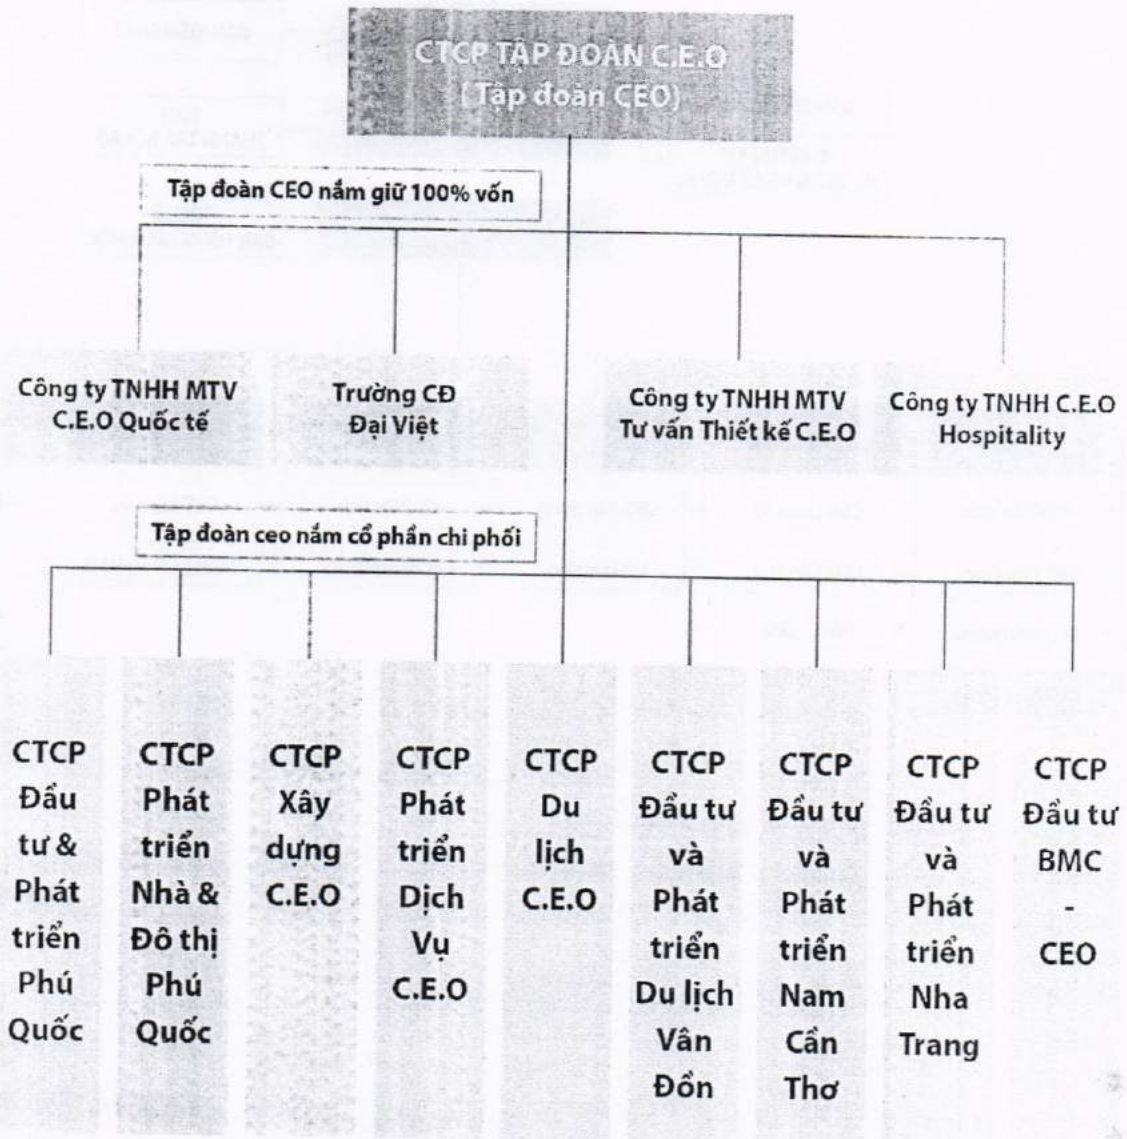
CTCP TẬP ĐOÀN C.E.O
(Tập đoàn CEO)

Tập đoàn CEO nắm giữ 100% vốn

Công ty TNHH MTV C.E.O Quốc tế

Trường CĐ Đại Việt

Công ty TNHH MTV Tư vấn Thiết kế C.E.O

Công ty TNHH C.E.O Hospitality

Tập đoàn ceo nắm cổ phần chi phối

CTCP Đầu tư & Phát triển Phú Quốc

CTCP Phát triển Nhà & Đô thị Phú Quốc

CTCP Xây dựng C.E.O

CTCP Phát triển Dịch Vụ C.E.O

CTCP Du lịch C.E.O

CTCP Đầu tư và Phát triển Du lịch Vân Đồn

CTCP Đầu tư và Phát triển Nam Cần Thơ

CTCP Đầu tư và Phát triển Nha Trang

CTCP Đầu tư BMC - CEO